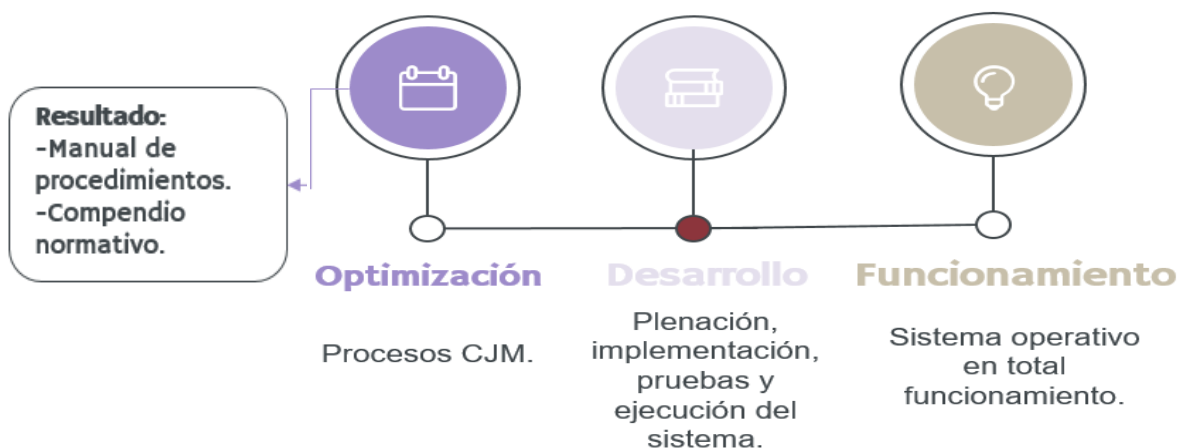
Resultado:
-Manual de procedimientos.
-Compendio normativo.

Optimización

Procesos CJM.

Desarrollo

Plenación, implementación, pruebas y ejecución del sistema.

Funcionamiento

Sistema operativo en total funcionamiento.